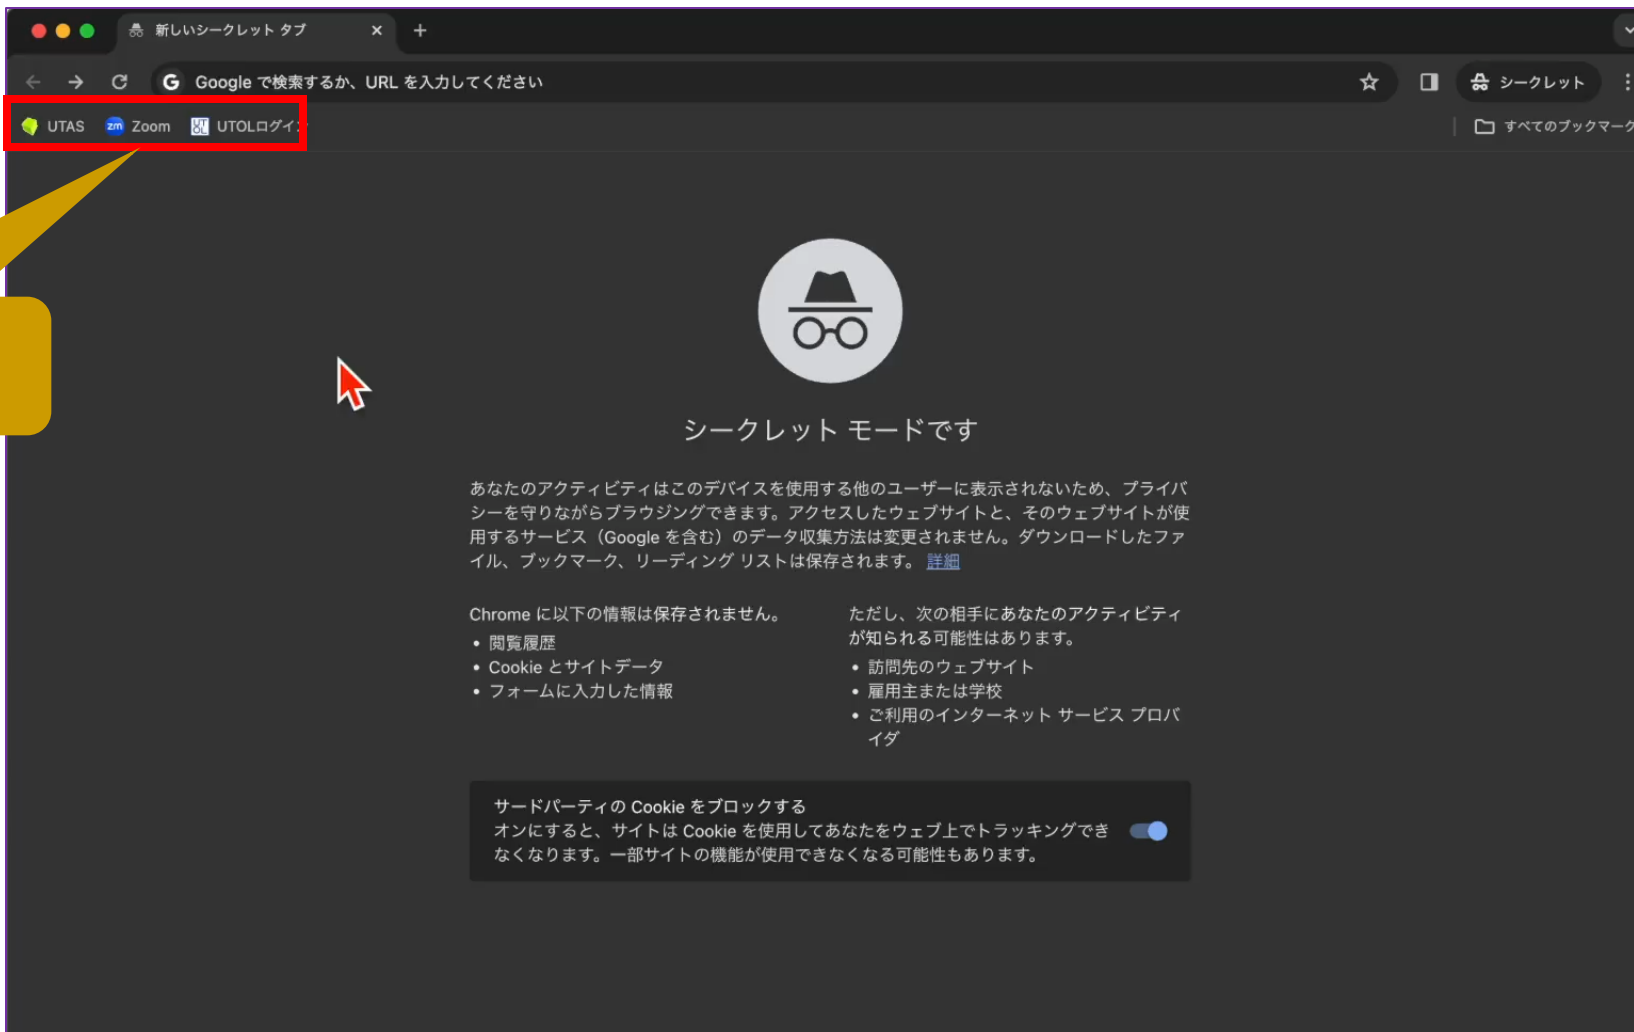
新しいシークレット タブ ×
+

Google で検索するか、URL を入力してください
シークレット

UTAS zm Zoom UTOLログイ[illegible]
すべてのブックマーク

シークレット モードです

あなたのアクティビティはこのデバイスを使用する他のユーザーに表示されないため、プライバシーを守りながらブラウジングできます。アクセスしたウェブサイトと、そのウェブサイトが使用するサービス（Google を含む）のデータ収集方法は変更されません。ダウンロードしたファイル、ブックマーク、リーディング リストは保存されます。 詳細

Chrome に以下の情報は保存されません。
• 閲覧履歴
• Cookie とサイトデータ
• フォームに入力した情報

ただし、次の相手にあなたのアクティビティが知られる可能性はあります。
• 訪問先のウェブサイト
• 雇用主または学校
• ご利用のインターネット サービス プロバイダ

サードパーティの Cookie をブロックする
オンにすると、サイトは Cookie を使用してあなたをウェブ上でトラッキングできなくなります。一部サイトの機能が使用できなくなる可能性もあります。